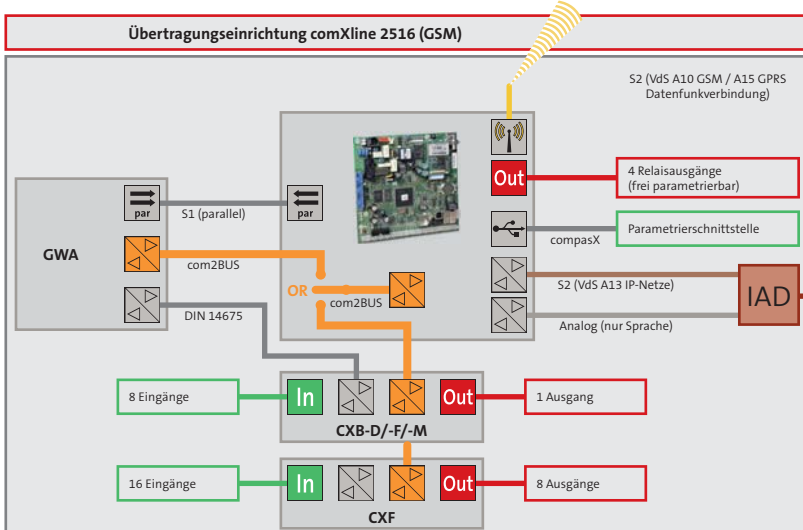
Übertragungseinrichtung comXline 2516 (GSM)

S2 (VdS A10 GSM / A15 GPRS Datenfunkverbindung)

Out

4 Relaisausgänge (frei parametrierbar)

par

S1 (parallel)

par

GWA

compasX

Parametrierschnittstelle

com2BUS

OR

com2BUS

S2 (VdS A13 IP-Netze)

IAD

DIN 14675

Analog (nur Sprache)

8 Eingänge

In

Out

1 Ausgang

CXB-D/-F/-M

16 Eingänge

In

Out

8 Ausgänge

CXF